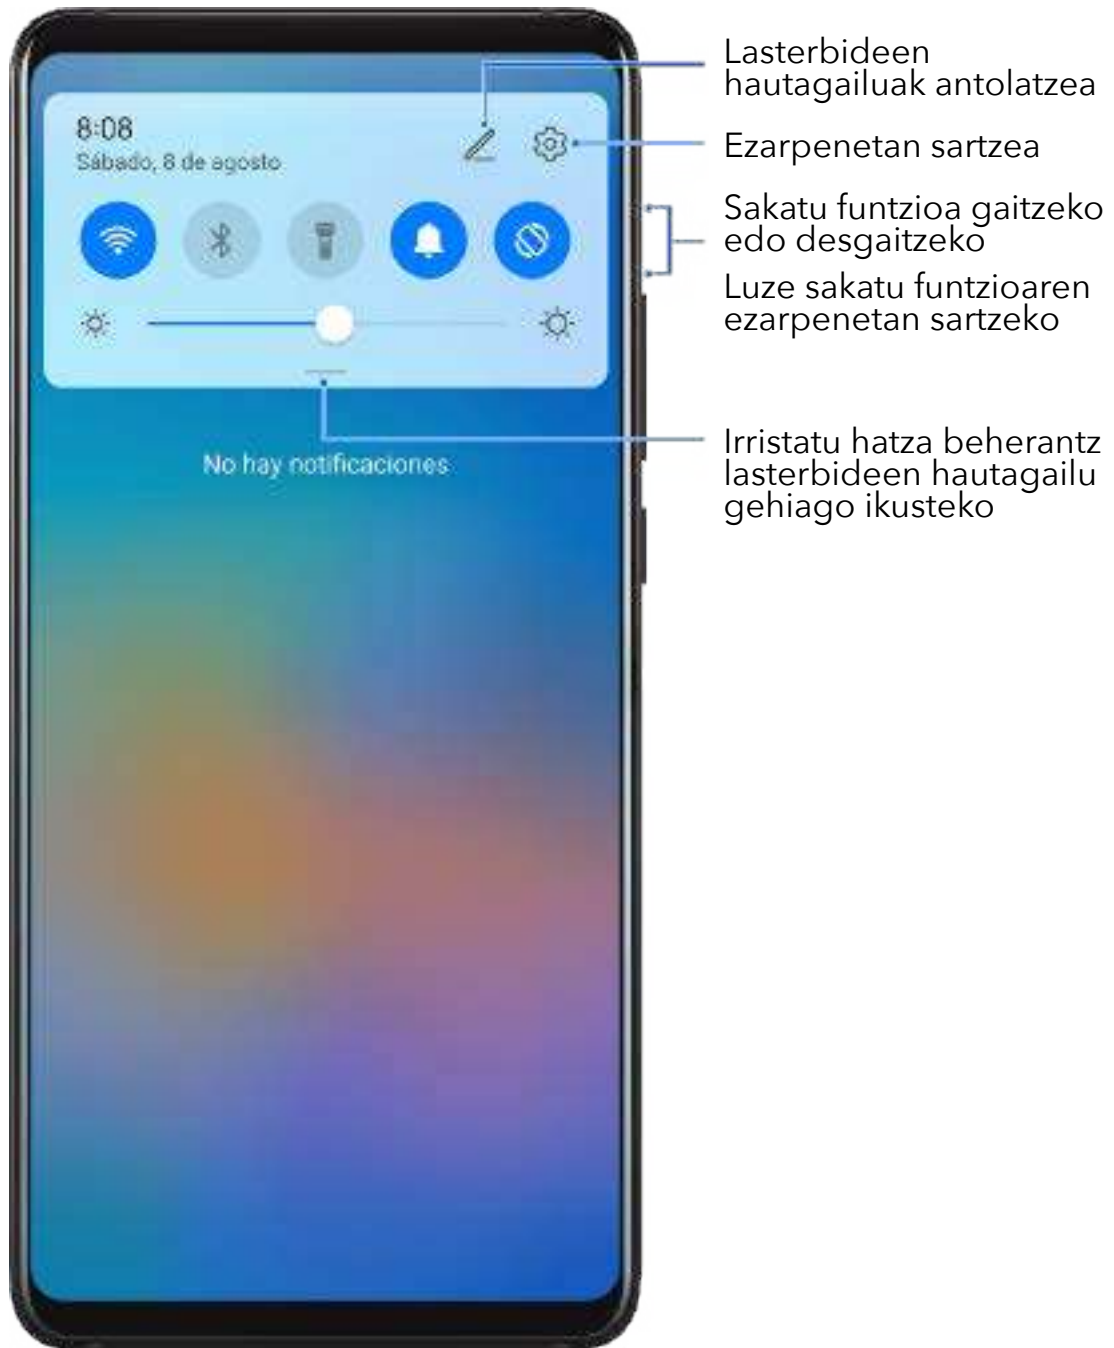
8:08
Sábado, 8 de agosto

No hay notificaciones

Lasterbideen hautagailuak antolatzea

Ezarpenetan sartzea

Sakatu funtzioa gaitzeko edo desgaitzeko

Luze sakatu funtzioaren ezarpenetan sartzeko

Irristatu hatza beherantz lasterbideen hautagailu gehiago ikusteko